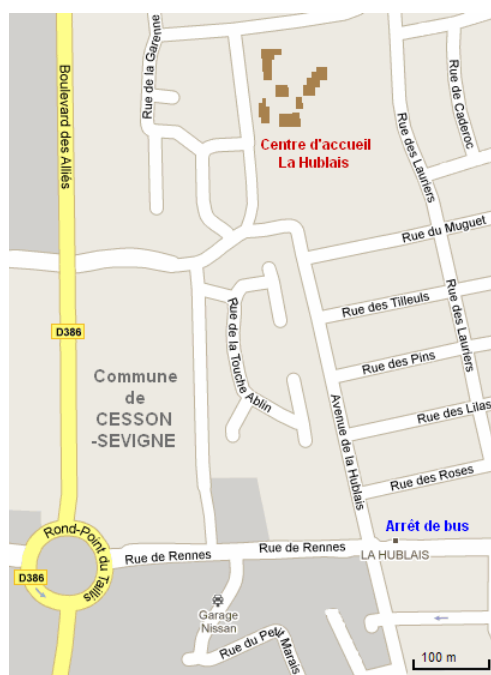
Boulevard des Alliés

Rue de la Garenne

Centre d'accueil
La Hublais

Rue de Caderoc

Rue des Lauriers

Rue du Muguet

Rue des Tilleuls

Rue des Lauriers

D386

Rue de la Touche Ablin

Rue des Pins

Commune
de
CESSON
-SEVIGNE

Avenue de la Hublais

Rue des Lilas

Rue des Roses

Arrêt de bus

Rond-Point du Taillis

Rue de Rennes

Rue de Rennes

LA HUBLAIS

D386

Garage
Nissan

Rue du Petit Marais

100 m